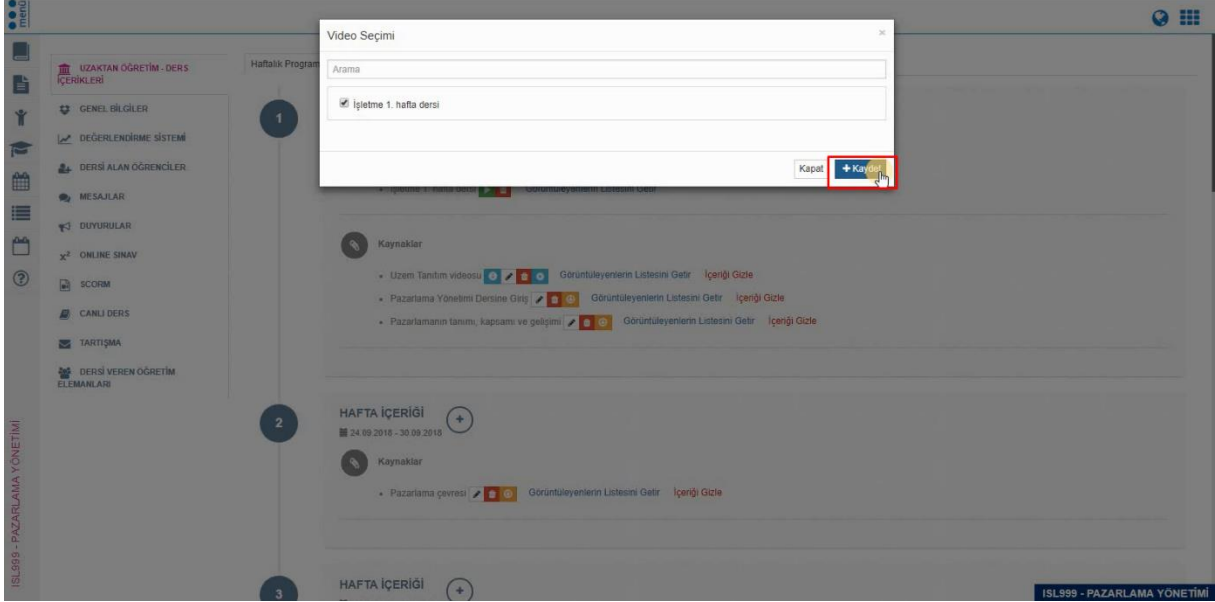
menü

UZAKTAN ÖĞRETİM - DERS İÇERİKLERİ

GENEL BİLGİLER

DEĞERLENDİRME SİSTEMİ

DERSİ ALAN ÖĞRENCİLER

MESAJLAR

DUYURULAR

$x^2$ ONLINE SINAV

SCORM

CANLI DERS

TARTIŞMA

DERSİ VEREN ÖĞRETİM ELEMANLARI

ISL999 - PAZARLAMA YÖNETİMİ

Haftalık Program

Video Seçimi

×

Arama

İşletme 1. hafta dersi

Kapat

+ Kaydet

1

İşletme 1. hafta dersi Görüntüleyenlerin Listesini Getir

Kaynaklar

Uzem Tanıtım videosu Görüntüleyenlerin Listesini Getir İçeriği Gizle

Pazarlama Yönetimi Dersine Giriş Görüntüleyenlerin Listesini Getir İçeriği Gizle

Pazarlamanın tanımı, kapsamı ve gelişimi Görüntüleyenlerin Listesini Getir İçeriği Gizle

2

HAFTA İÇERİĞİ

24.09.2018 - 30.09.2018

Kaynaklar

Pazarlama çevresi Görüntüleyenlerin Listesini Getir İçeriği Gizle

3

HAFTA İÇERİĞİ

ISL999 - PAZARLAMA YÖNETİMİ